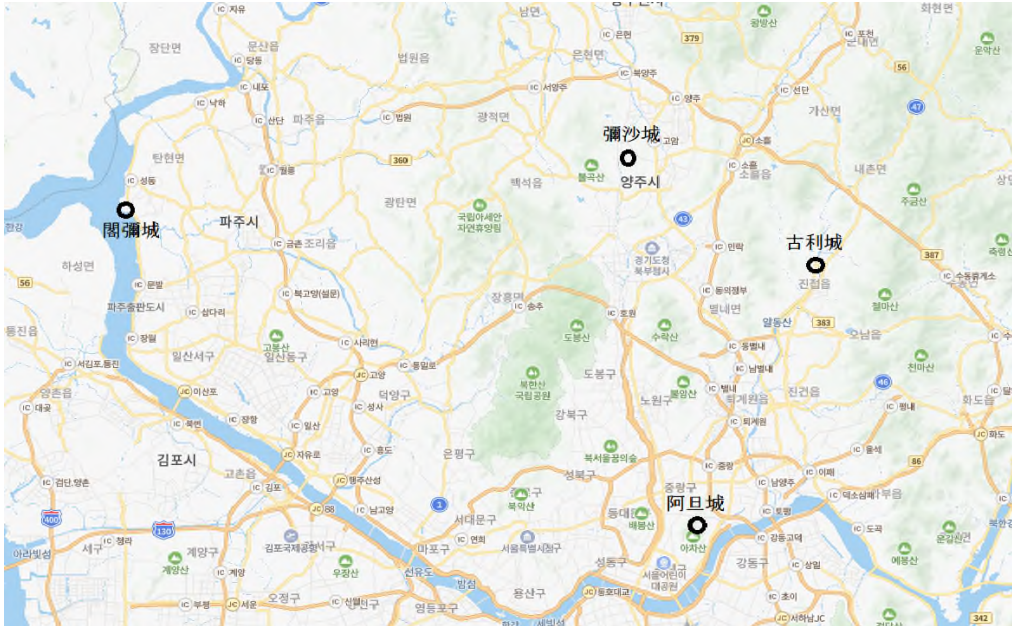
남면
광탄면
회현면
자유
문산읍
379
광릉산
포천
운악산
장단면
당동
법원읍
은현면
은현
내포
북양주
56
낙하
서양주
양주
선단
47
가산면
산단
파주읍
법원
광적면
소흘
彌沙城
고암
탄현면
360
소흘읍
내촌면
월롱
불곡산
양주시
상면
성동
백석읍
주금산
關彌城
파주시
국립아세안자연휴양림
43
古利城
광탄면
민락
한강
금촌
조리읍
경기도청북부청사
진접읍
축령산
387
하성면
수동휴게소
56
문발
동의정부
철마산
파주출판도시
북고양(설문)
장흥면
송추
별내면
등진읍
삼다리
호원
수락산
383
오남읍
도봉산
장릉
고봉산
일산동구
사리현
퇴계원
일산서구
동별내
천마산
서김포통진
통일로
남별내
양촌읍
46
고양
덕양구
도봉구
별내
이산포
북한산국립공원
불암산
노원구
진건읍
대곶
장항
성사
퇴계원
화도읍
일산
강북구
평내
화도
북변
자유로
퇴계원
김포시
흥도
은평구
북서울꿈의숲
율석
고촌읍
중랑
이패
중랑구
성북구
남양주
김포
행주산성
검단양촌
덕소삼패
88
남고양
阿旦城
400
토평
도곡
3
북한산
종로구
서대문구
130
동대문구
배봉산
강동고덕
운길산
청라
아차산
서울특별시청
연희
세구
계양구
김포국제공항
마포구
예봉산
성동구
아라빛섬
서울숲
광진구
강동구
계양산
우장산
선유도
방화
서울특별시청
상일
계양
서울어린이대공원
오정구
용산구
강서구
부평
서운
신월
영등포구
초이
342
서하남JC